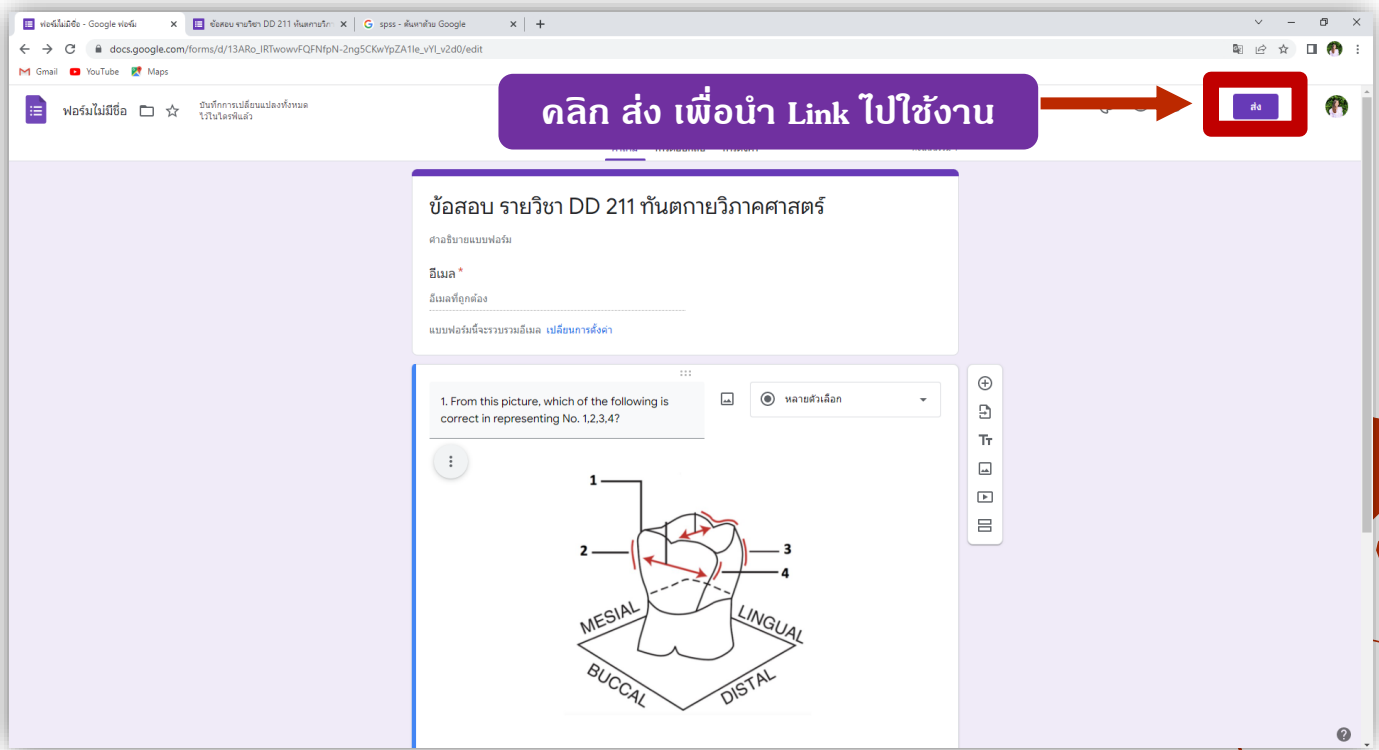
ฟอร์มไม่มีชื่อ - Google ฟอร์ม
ข้อสอบ รายวิชา DD 211 ทันตกายวิภ
spss - ค้นหาด้วย Google

docs.google.com/forms/d/13ARo_IRTwowvFQFNfpN-2ng5CKwYpZA1le_vYl_v2d0/edit

Gmail YouTube Maps

ฟอร์มไม่มีชื่อ

บันทึกการเปลี่ยนแปลงทั้งหมดไว้ในไดรฟ์แล้ว

คลิก ส่ง เพื่อนำ Link ไปใช้งาน

ส่ง

ข้อสอบ รายวิชา DD 211 ทันตกายวิภาคศาสตร์

คำอธิบายแบบฟอร์ม

อีเมล *

อีเมลที่ถูกต้อง

แบบฟอร์มนี้จะรวบรวมอีเมล เปลี่ยนการตั้งค่า

1. From this picture, which of the following is correct in representing No. 1,2,3,4?

หลายตัวเลือก

1
2
3
4
MESIAL
LINGUAL
BUCCAL
DISTAL